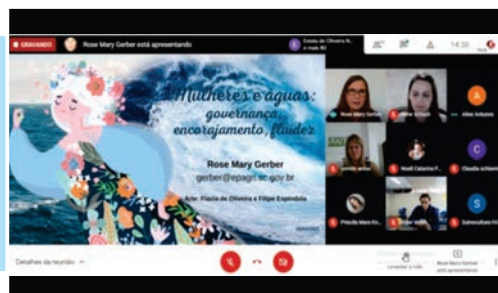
GRAVANDO Rose Mary Gerber está apresentando

Estela de Oliveira N... e mais 80

14:35

Mulheres e águas: governança, encorajamento, fluidez

Rose Mary Gerber

gerber@epagri.sc.gov.br

Arte: Flávia de Oliveira e Filipe Espíndola

Rose Mary Gerber

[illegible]

Aline Antunes

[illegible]

Noeli Catarina F...

Claudia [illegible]

Priscila Maria Ev...

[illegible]

Sahmorlifson Fil...

Detalhes da reunião

Levantar a mão

Rose Mary Gerber está apresentando